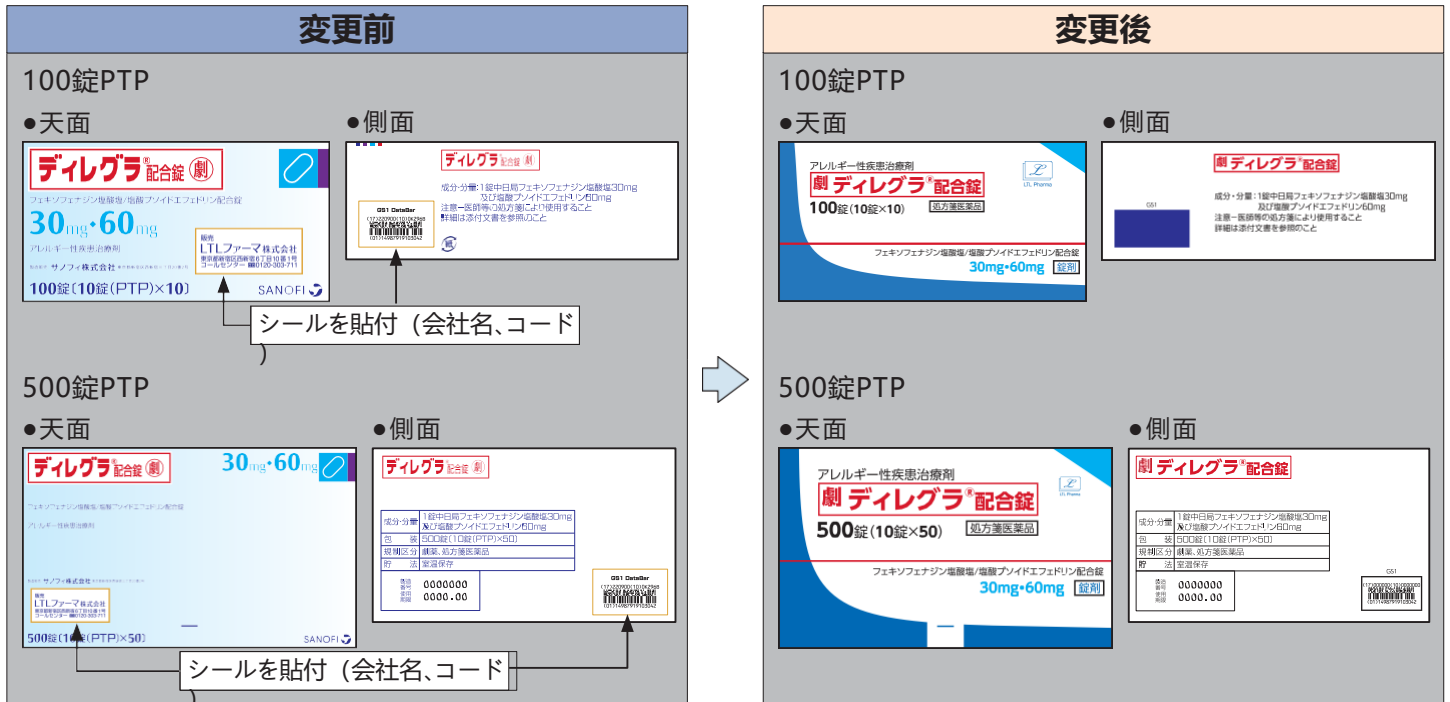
変更前

100錠PTP

●天面

ディレグラ®配合錠 劇

フェキソフェナジン塩酸塩/塩酸プソイドエフェドリン配合錠

30mg・60mg

アレルギー性疾患治療剤

販売 LTLファーマ株式会社

サノフィ株式会社

100錠〔10錠(PTP)×10〕

SANOFI

●側面

ディレグラ配合錠 劇

GS1 DataBar

成分・分量:1錠中日局フェキソフェナジン塩酸塩30mg 及び塩酸プソイドエフェドリン60mg
注意ー医師等の処方箋により使用すること
詳細は添付文書を参照のこと

シールを貼付（会社名、コード）

500錠PTP

●天面

ディレグラ配合錠 劇

30mg・60mg

フェキソフェナジン塩酸塩/塩酸プソイドエフェドリン配合錠

アレルギー性疾患治療剤

サノフィ株式会社

販売 LTLファーマ株式会社

500錠〔10錠(PTP)×50〕

SANOFI

●側面

ディレグラ配合錠 劇

| 成分・分量 | 1錠中日局フェキソフェナジン塩酸塩30mg 及び塩酸プソイドエフェドリン60mg |
|---|---|
| 包　装 | 500錠(10錠(PTP)×50) |
| 規制区分 | 劇薬、処方箋医薬品 |
| 貯　法 | 室温保存 |

0000000
0000.00

GS1 DataBar

シールを貼付（会社名、コード）

変更後

100錠PTP

●天面

アレルギー性疾患治療剤

劇 ディレグラ®配合錠

100錠(10錠×10)

処方箋医薬品

LTL Pharma

フェキソフェナジン塩酸塩/塩酸プソイドエフェドリン配合錠

30mg・60mg 錠剤

●側面

劇 ディレグラ®配合錠

GS1

成分・分量:1錠中日局フェキソフェナジン塩酸塩30mg 及び塩酸プソイドエフェドリン60mg
注意ー医師等の処方箋により使用すること
詳細は添付文書を参照のこと

500錠PTP

●天面

アレルギー性疾患治療剤

劇 ディレグラ®配合錠

500錠(10錠×50)

処方箋医薬品

LTL Pharma

フェキソフェナジン塩酸塩/塩酸プソイドエフェドリン配合錠

30mg・60mg 錠剤

●側面

劇 ディレグラ®配合錠

| 成分・分量 | 1錠中日局フェキソフェナジン塩酸塩30mg 及び塩酸プソイドエフェドリン60mg |
|---|---|
| 包　装 | 500錠(10錠(PTP)×50) |
| 規制区分 | 劇薬、処方箋医薬品 |
| 貯　法 | 室温保存 |

0000000
0000.00

GS1